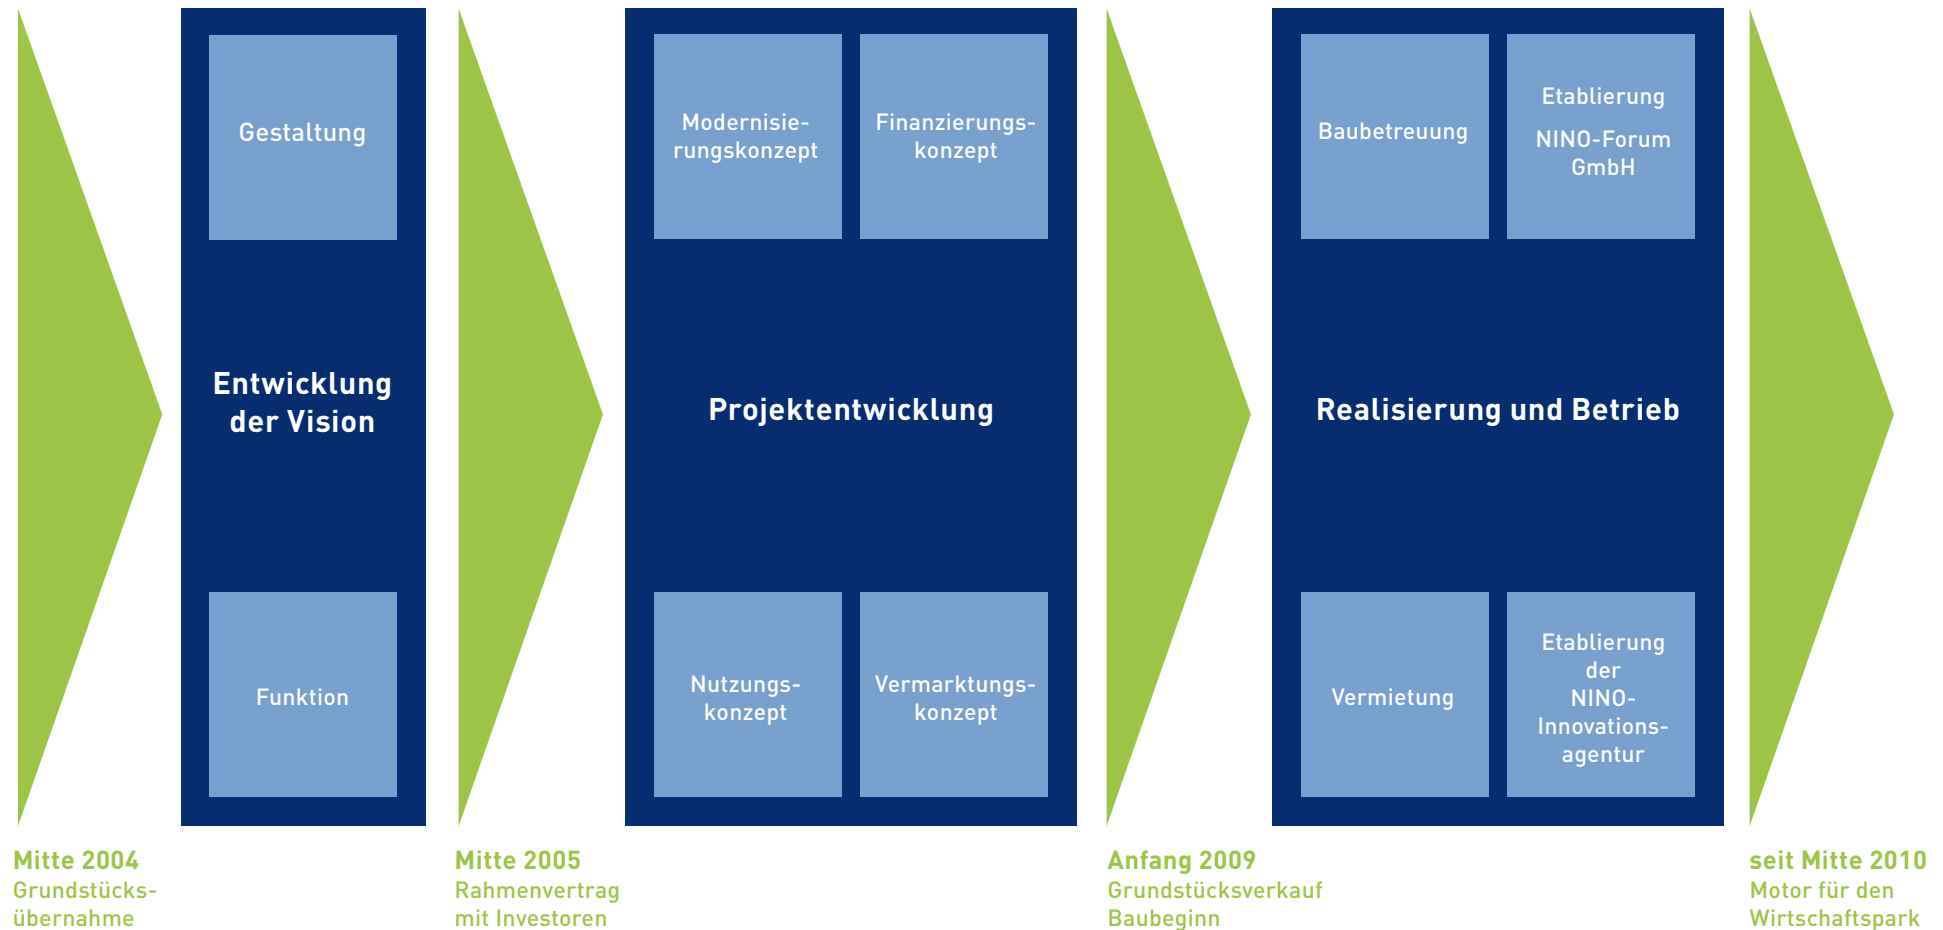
Gestaltung

Entwicklung der Vision

Funktion

Modernisierungskonzept

Finanzierungskonzept

Projektentwicklung

Nutzungskonzept

Vermarktungskonzept

Baubetreuung

Etablierung NINO-Forum GmbH

Realisierung und Betrieb

Vermietung

Etablierung der NINO-Innovationsagentur

Mitte 2004
Grundstücksübernahme

Mitte 2005
Rahmenvertrag mit Investoren

Anfang 2009
Grundstücksverkauf
Baubeginn

seit Mitte 2010
Motor für den Wirtschaftspark